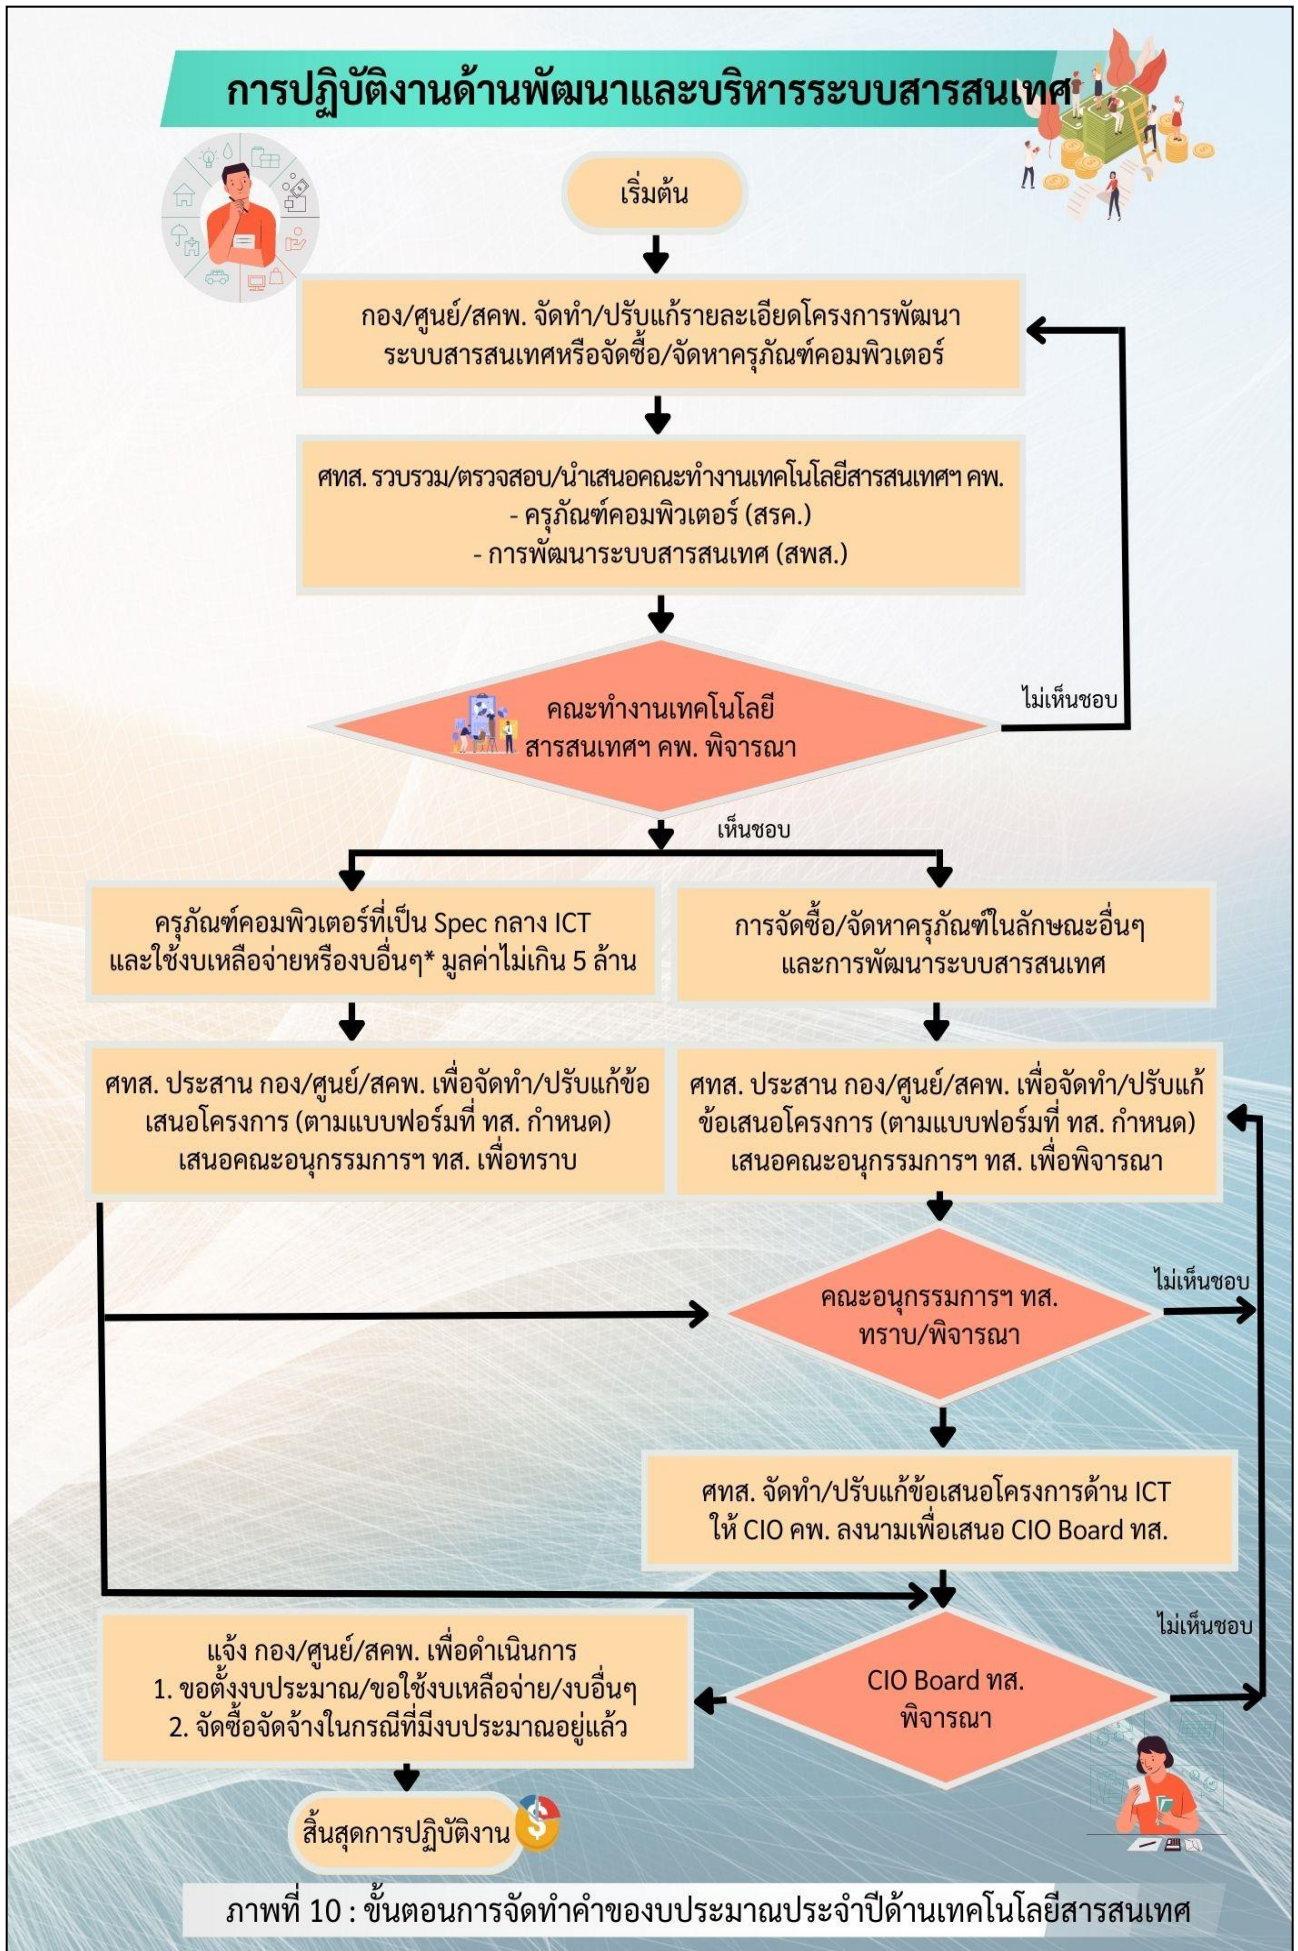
การปฏิบัติงานด้านพัฒนาและบริหารระบบสารสนเทศ

เริ่มต้น

กอง/ศูนย์/สคพ. จัดทำ/ปรับแก้รายละเอียดโครงการพัฒนาระบบสารสนเทศหรือจัดซื้อ/จัดหาครุภัณฑ์คอมพิวเตอร์

ศทส. รวบรวม/ตรวจสอบ/นำเสนอคณะทำงานเทคโนโลยีสารสนเทศฯ คพ.
- ครุภัณฑ์คอมพิวเตอร์ (สรค.)
- การพัฒนาระบบสารสนเทศ (สพส.)

คณะทำงานเทคโนโลยีสารสนเทศฯ คพ. พิจารณา

ไม่เห็นชอบ

เห็นชอบ

ครุภัณฑ์คอมพิวเตอร์ที่เป็น Spec กลาง ICT และใช้งบเหลือจ่ายหรืองบอื่นๆ* มูลค่าไม่เกิน 5 ล้าน

การจัดซื้อ/จัดหาครุภัณฑ์ในลักษณะอื่นๆ และการพัฒนาระบบสารสนเทศ

ศทส. ประสาน กอง/ศูนย์/สคพ. เพื่อจัดทำ/ปรับแก้ข้อเสนอโครงการ (ตามแบบฟอร์มที่ ทส. กำหนด) เสนอคณะอนุกรรมการฯ ทส. เพื่อทราบ

ศทส. ประสาน กอง/ศูนย์/สคพ. เพื่อจัดทำ/ปรับแก้ข้อเสนอโครงการ (ตามแบบฟอร์มที่ ทส. กำหนด) เสนอคณะอนุกรรมการฯ ทส. เพื่อพิจารณา

คณะอนุกรรมการฯ ทส. ทราบ/พิจารณา

ไม่เห็นชอบ

ศทส. จัดทำ/ปรับแก้ข้อเสนอโครงการด้าน ICT ให้ CIO คพ. ลงนามเพื่อเสนอ CIO Board ทส.

ไม่เห็นชอบ

แจ้ง กอง/ศูนย์/สคพ. เพื่อดำเนินการ
1. ขอตั้งงบประมาณ/ขอใช้งบเหลือจ่าย/งบอื่นๆ
2. จัดซื้อจัดจ้างในกรณีที่มีงบประมาณอยู่แล้ว

CIO Board ทส. พิจารณา

สิ้นสุดการปฏิบัติงาน

ภาพที่ 10 : ขั้นตอนการจัดทำคำของบประมาณประจำปีด้านเทคโนโลยีสารสนเทศ